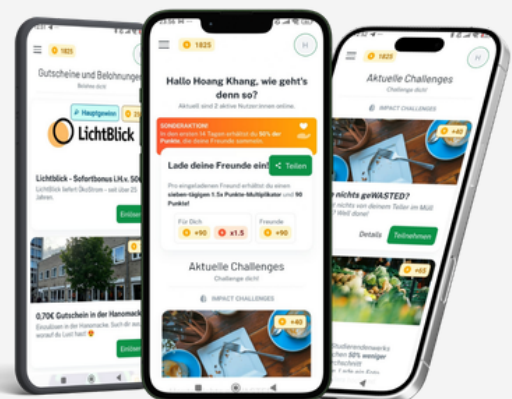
1825
H
Gutscheine und Belohnungen
Hauptgewinn
LichtBlick
Lichtblick - Sofortbonus i.H.v. 50€
Lichtblick liefert ÖkoStrom - seit über 25 Jahren.
Einlösen
0,70€ Gutschein in der Hanomacke
Einlösen

1825
H
Hallo Hoang Khang, wie geht's denn so?
Aktuell sind 2 aktive Nutzer:innen online.
SONDERAKTION
In den ersten 14 Tagen erhältst du 50% der Punkte, die deine Freunde sammeln.
Lade deine Freunde ein!
Teilen
Pro eingeladenem Freund erhältst du einen sieben-tägigen 1.5x Punkte-Multiplikator und 90 Punkte!
Für Dich
+90
x1.5
Freunde
+90
Aktuelle Challenges
Challenge dich!
IMPACT CHALLENGES
+40

1825
H
Aktuelle Challenges
Challenge dich!
IMPACT CHALLENGES
+40
nichts geWASTED?
nichts von deinem Teller im Müll
Details
Teilnehmen
+65
50% weniger